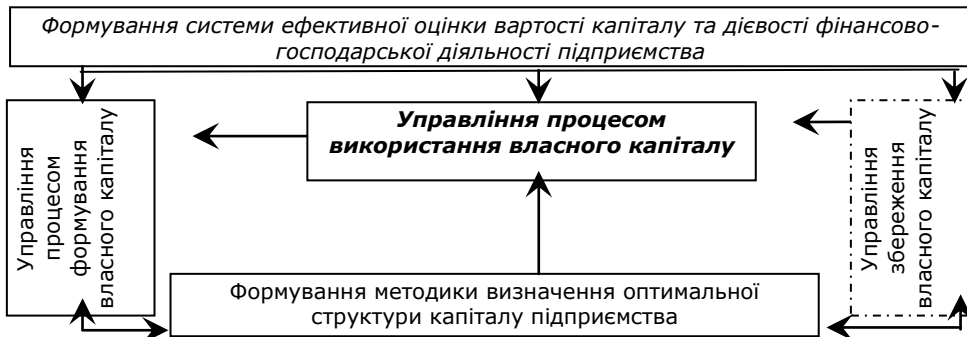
Формування системи ефективної оцінки вартості капіталу та дієвості фінансово-господарської діяльності підприємства

Управління процесом формування власного капіталу

Управління процесом використання власного капіталу

Управління збереження власного капіталу

Формування методики визначення оптимальної структури капіталу підприємства